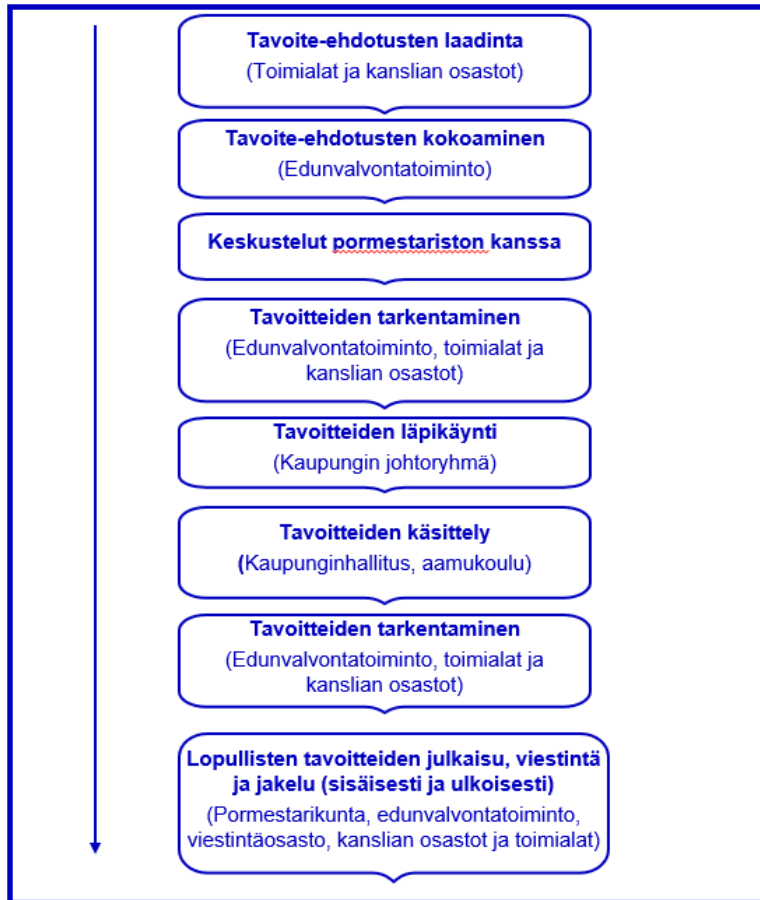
Tavoite-ehdotusten laadinta
(Toimialat ja kanslian osastot)

Tavoite-ehdotusten kokoaminen
(Edunvalvontatoiminto)

Keskustelut pormestariston kanssa

Tavoitteiden tarkentaminen
(Edunvalvontatoiminto, toimialat ja kanslian osastot)

Tavoitteiden läpikäynti
(Kaupungin johtoryhmä)

Tavoitteiden käsittely
(Kaupunginhallitus, aamukoulu)

Tavoitteiden tarkentaminen
(Edunvalvontatoiminto, toimialat ja kanslian osastot)

Lopullisten tavoitteiden julkaisu, viestintä ja jakelu (sisäisesti ja ulkoisesti)
(Pormestarikunta, edunvalvontatoiminto, viestintäosasto, kanslian osastot ja toimialat)